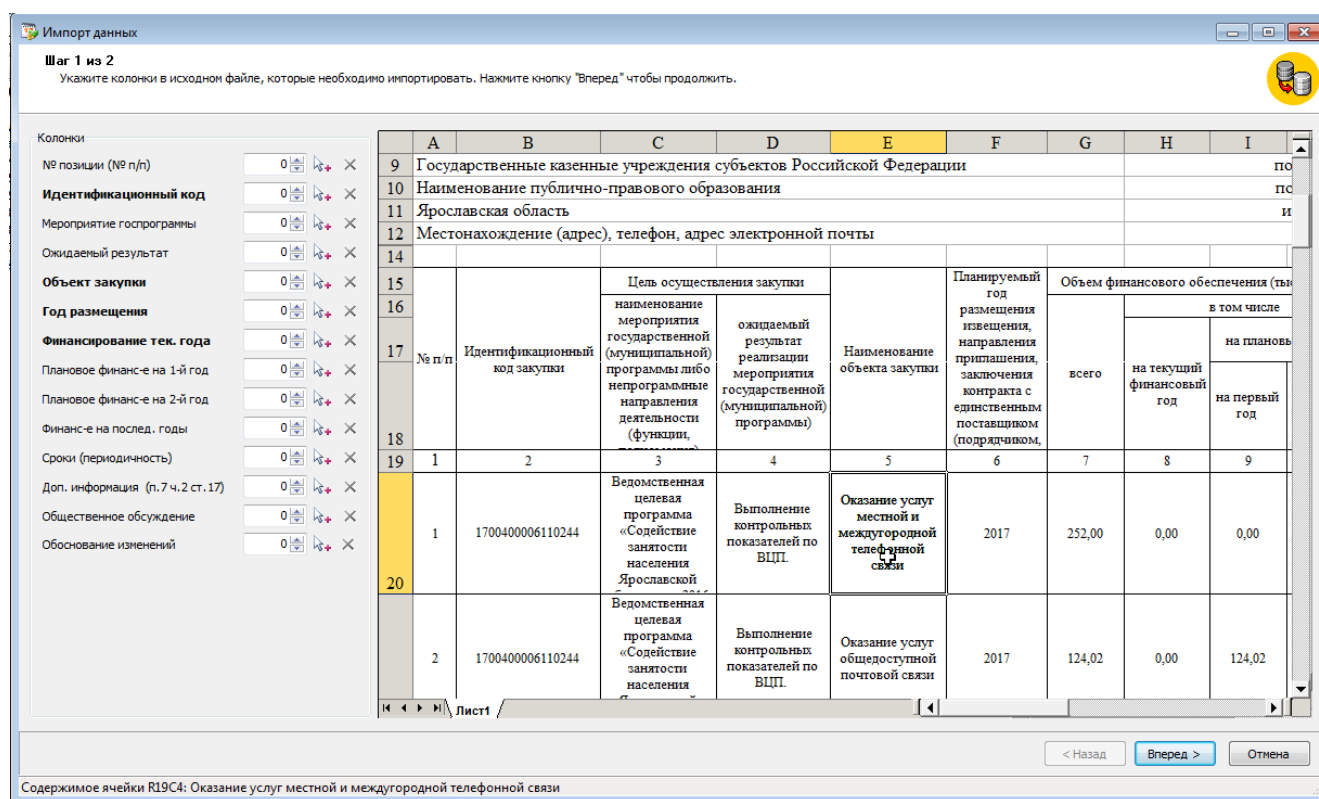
Импорт данных

Шаг 1 из 2
Укажите колонки в исходном файле, которые необходимо импортировать. Нажмите кнопку "Вперед" чтобы продолжить.

Колонки

| Колонка | Значение |
|---|---|
| № позиции (№ п/п) | 0 |
| **Идентификационный код** | 0 |
| Мероприятие госпрограммы | 0 |
| Ожидаемый результат | 0 |
| **Объект закупки** | 0 |
| **Год размещения** | 0 |
| **Финансирование тек. года** | 0 |
| Плановое финанс-е на 1-й год | 0 |
| Плановое финанс-е на 2-й год | 0 |
| Финанс-е на послед. годы | 0 |
| Сроки (периодичность) | 0 |
| Доп. информация (п.7 ч.2 ст.17) | 0 |
| Общественное обсуждение | 0 |
| Обоснование изменений | 0 |

| | A | B | C | D | E | F | G | H | I |
|---|---|---|---|---|---|---|---|---|---|
| 9 | Государственные казенные учреждения субъектов Российской Федерации | | | | | | | | по |
| 10 | Наименование публично-правового образования | | | | | | | | по |
| 11 | Ярославская область | | | | | | | | и |
| 12 | Местонахождение (адрес), телефон, адрес электронной почты | | | | | | | | |
| 14 | | | | | | | | | |
| 15 | № п/п | Идентификационный код закупки | Цель осуществления закупки | | Наименование объекта закупки | Планируемый год размещения извещения, направления приглашения, заключения контракта с единственным поставщиком (подрядчиком, | Объем финансового обеспечения (ты | | |
| 16 | | | наименование мероприятия государственной (муниципальной) программы либо непрограммные направления деятельности (функции, | ожидаемый результат реализации мероприятия государственной (муниципальной) программы) | | | всего | в том числе | |
| 17 | | | | | | | | на текущий финансовый год | на плановы |
| 18 | | | | | | | | | на первый год |
| 19 | 1 | 2 | 3 | 4 | 5 | 6 | 7 | 8 | 9 |
| 20 | 1 | 1700400006110244 | Ведомственная целевая программа «Содействие занятости населения Ярославской | Выполнение контрольных показателей по ВЦП. | Оказание услуг местной и междугородной телефонной связи | 2017 | 252,00 | 0,00 | 0,00 |
| | 2 | 1700400006110244 | Ведомственная целевая программа «Содействие занятости населения | Выполнение контрольных показателей по ВЦП. | Оказание услуг общедоступной почтовой связи | 2017 | 124,02 | 0,00 | 124,02 |

Лист1

< Назад   Вперед >   Отмена

Содержимое ячейки R19C4: Оказание услуг местной и междугородной телефонной связи